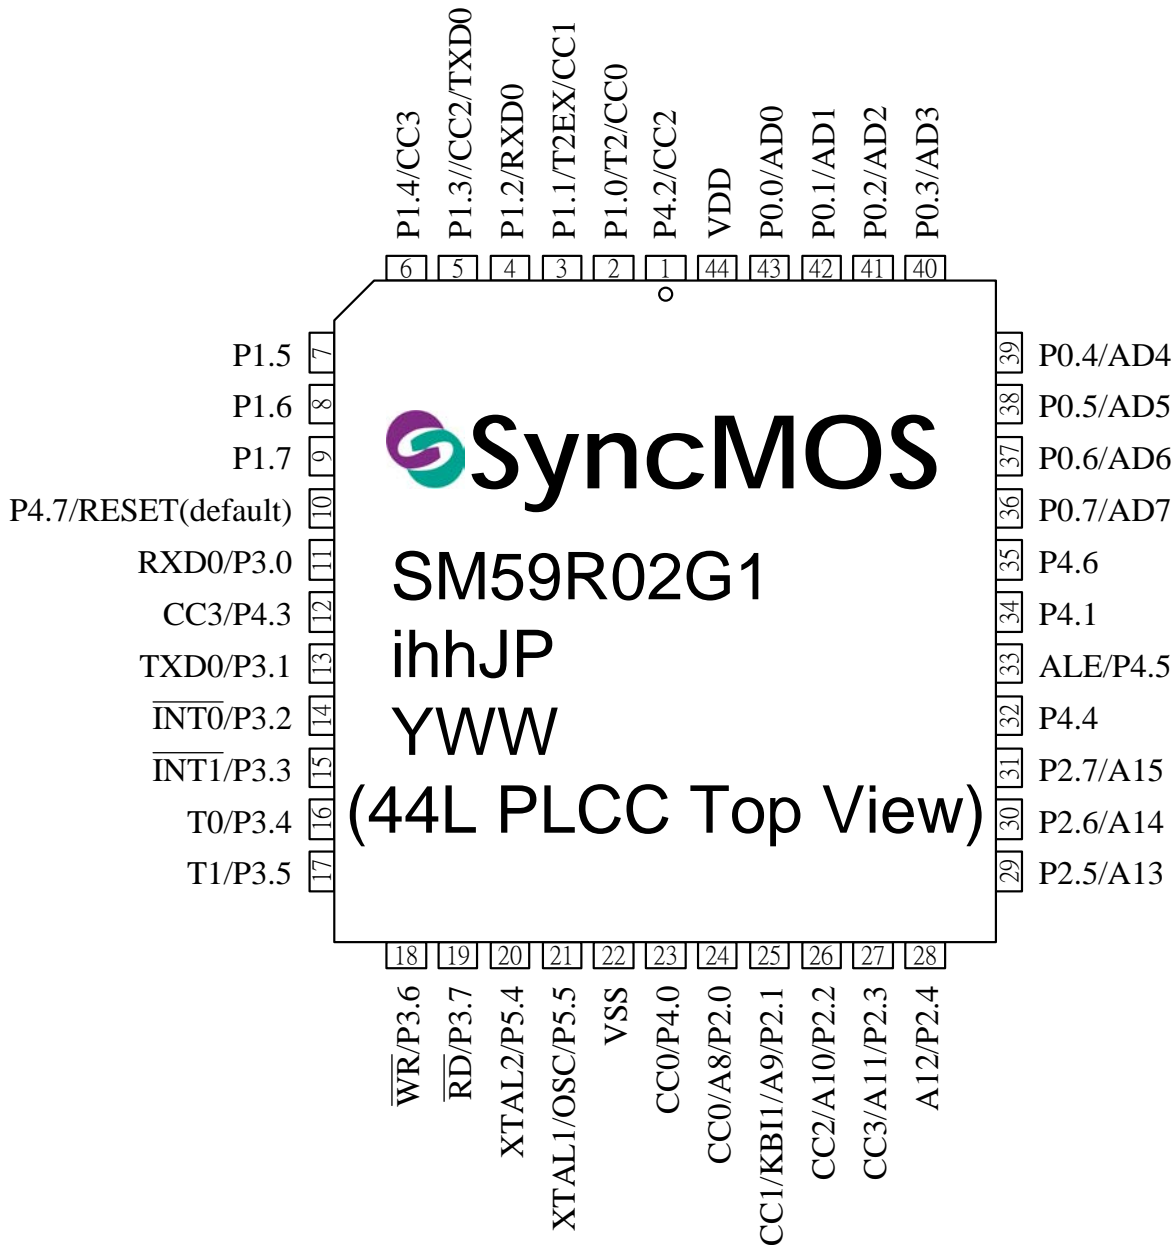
P1.4/CC3 P1.3/CC2/TXD0 P1.2/RXD0 P1.1/T2EX/CC1 P1.0/T2/CC0 P4.2/CC2 VDD P0.0/AD0 P0.1/AD1 P0.2/AD2 P0.3/AD3

6 5 4 3 2 1 44 43 42 41 40

P1.5 7
P1.6 8
P1.7 9
P4.7/RESET(default) 10
RXD0/P3.0 11
CC3/P4.3 12
TXD0/P3.1 13
$\overline{INT0}$/P3.2 14
$\overline{INT1}$/P3.3 15
T0/P3.4 16
T1/P3.5 17

39 P0.4/AD4
38 P0.5/AD5
37 P0.6/AD6
36 P0.7/AD7
35 P4.6
34 P4.1
33 ALE/P4.5
32 P4.4
31 P2.7/A15
30 P2.6/A14
29 P2.5/A13

SyncMOS
SM59R02G1
ihhJP
YWW
(44L PLCC Top View)

18 19 20 21 22 23 24 25 26 27 28

$\overline{WR}$/P3.6 $\overline{RD}$/P3.7 XTAL2/P5.4 XTAL1/OSC/P5.5 VSS CC0/P4.0 CC0/A8/P2.0 CC1/KBI1/A9/P2.1 CC2/A10/P2.2 CC3/A11/P2.3 A12/P2.4